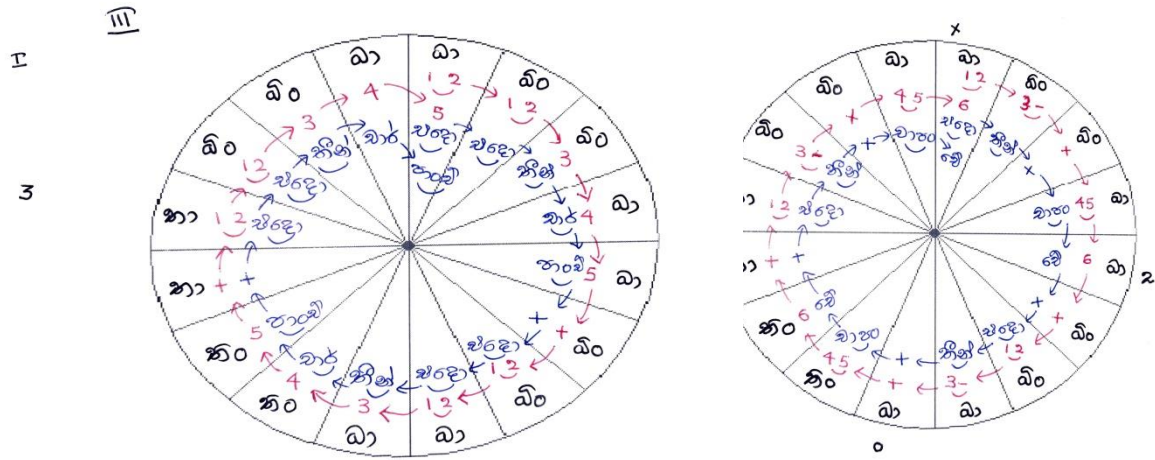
III

I

3

බා
බා
ඩිං
ඩිං
ඩිං
ඩිං
බා
බා
ඩිං
බා
බා
ඩිං
ඩිං
ධිං
ධිං
තා
තා

4
1 2
1 2
3
4
5
+
1 2
1 3
3
4
5
+
1 2
3
5

චාර
චදො
චදො
තිත්
තාම්
චදො
තිත්
චාර
තාම්
+
චදො
චදො
තිත්
චාර
තාම්
+
චදො

x

බා
බා
ඩිං
ඩිං
ඩිං
බා
බා
ඩිං
ඩිං
බා
බා
ධිං
ධිං

1 2
3-
+
4 5
6
+
1 3
3-
+
4 5
6
+
+
1 2
3-
+
4 5
6

චාපං
චදො
වේ
තිත්
x
චාපං
වේ
+
චදො
තිත්
+
චාපං
වේ
+
චදො
තිත්
x
චාපං

2

o